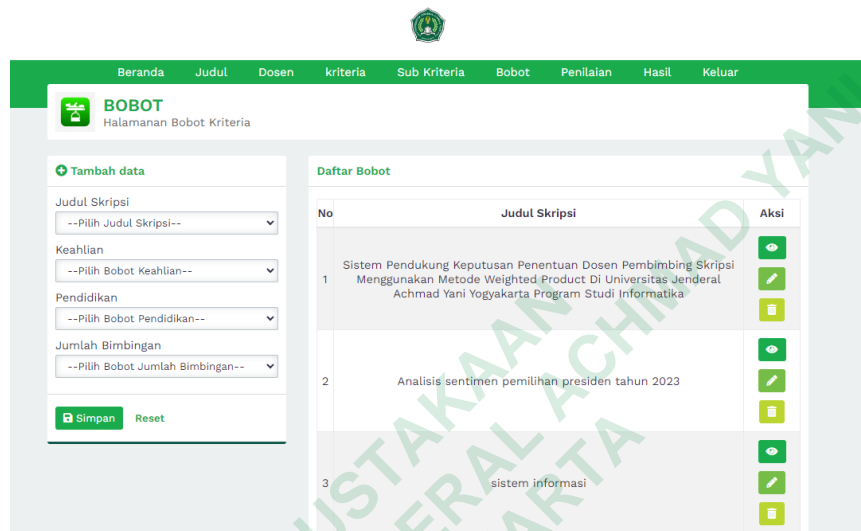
Beranda Judul Dosen kriteria Sub Kriteria Bobot Penilaian Hasil Keluar

BOBOT
Halamanan Bobot Kriteria

Tambah data

Judul Skripsi
--Pilih Judul Skripsi--

Keahlian
--Pilih Bobot Keahlian--

Pendidikan
--Pilih Bobot Pendidikan--

Jumlah Bimbingan
--Pilih Bobot Jumlah Bimbingan--

Simpan Reset

Daftar Bobot

| No | Judul Skripsi | Aksi |
|---|---|---|
| 1 | Sistem Pendukung Keputusan Penentuan Dosen Pembimbing Skripsi Menggunakan Metode Weighted Product Di Universitas Jenderal Achmad Yani Yogyakarta Program Studi Informatika | |
| 2 | Analisis sentimen pemilihan presiden tahun 2023 | |
| 3 | sistem informasi | |

PERPUSTAKAAN UNIVERSITAS JENDERAL ACHMAD YANI YOGYAKARTA